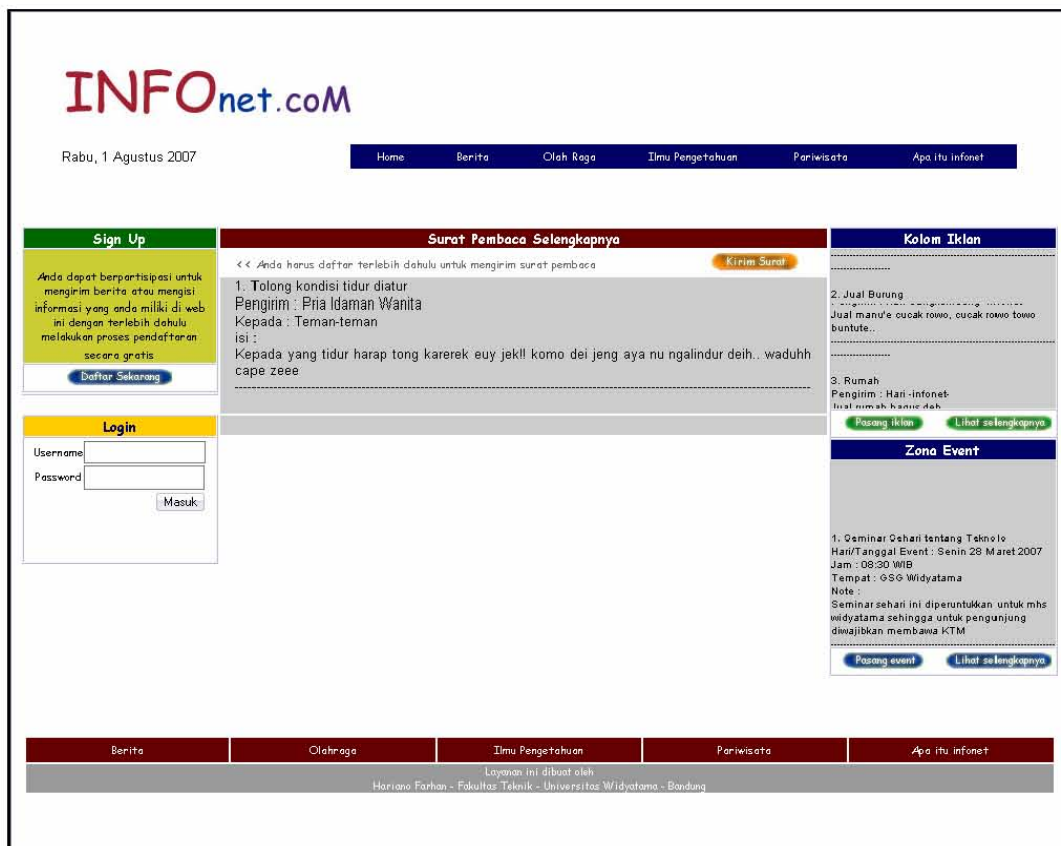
INFOnet.coM

Rabu, 1 Agustus 2007

Home Berita Olah Raga Ilmu Pengetahuan Pariwisata Apa itu infonet

Sign Up

Anda dapat berpartisipasi untuk mengirim berita atau mengisi informasi yang anda miliki di web ini dengan terlebih dahulu melakukan proses pendaftaran secara gratis

Daftar Sekarang

Login

Username

Password

Masuk

Surat Pembaca Selengkapnya

<< Anda harus daftar terlebih dahulu untuk mengirim surat pembaca

Kirim Surat

1. Tolong kondisi tidur diatur
Pengirim : Pria Idaman Wanita
Kepada : Teman-teman
isi :
Kepada yang tidur harap tong karerek euy jek!! komo dei jeng aya nu ngalindur deih.. waduhh cape zeee

Kolom Iklan

2. Jual Burung
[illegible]
Jual manu'e cucak rowo, cucak rowo towo buntute..

3. Rumah
Pengirim : Hari -infonet-
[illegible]

Pasang iklan Lihat selengkapnya

Zona Event

1. Seminar Sehari tentang Teknolo
Hari/Tanggal Event : Senin 28 Maret 2007
Jam : 08:30 WIB
Tempat : GSG Widyatama
Note :
Seminar sehari ini diperuntukkan untuk mhs widyatama sehingga untuk pengunjung diwajibkan membawa KTM

Pasang event Lihat selengkapnya

Berita Olahraga Ilmu Pengetahuan Pariwisata Apa itu infonet

Layanan ini dibuat oleh
Hariano Farhan - Fakultas Teknik - Universitas Widyatama - Bandung